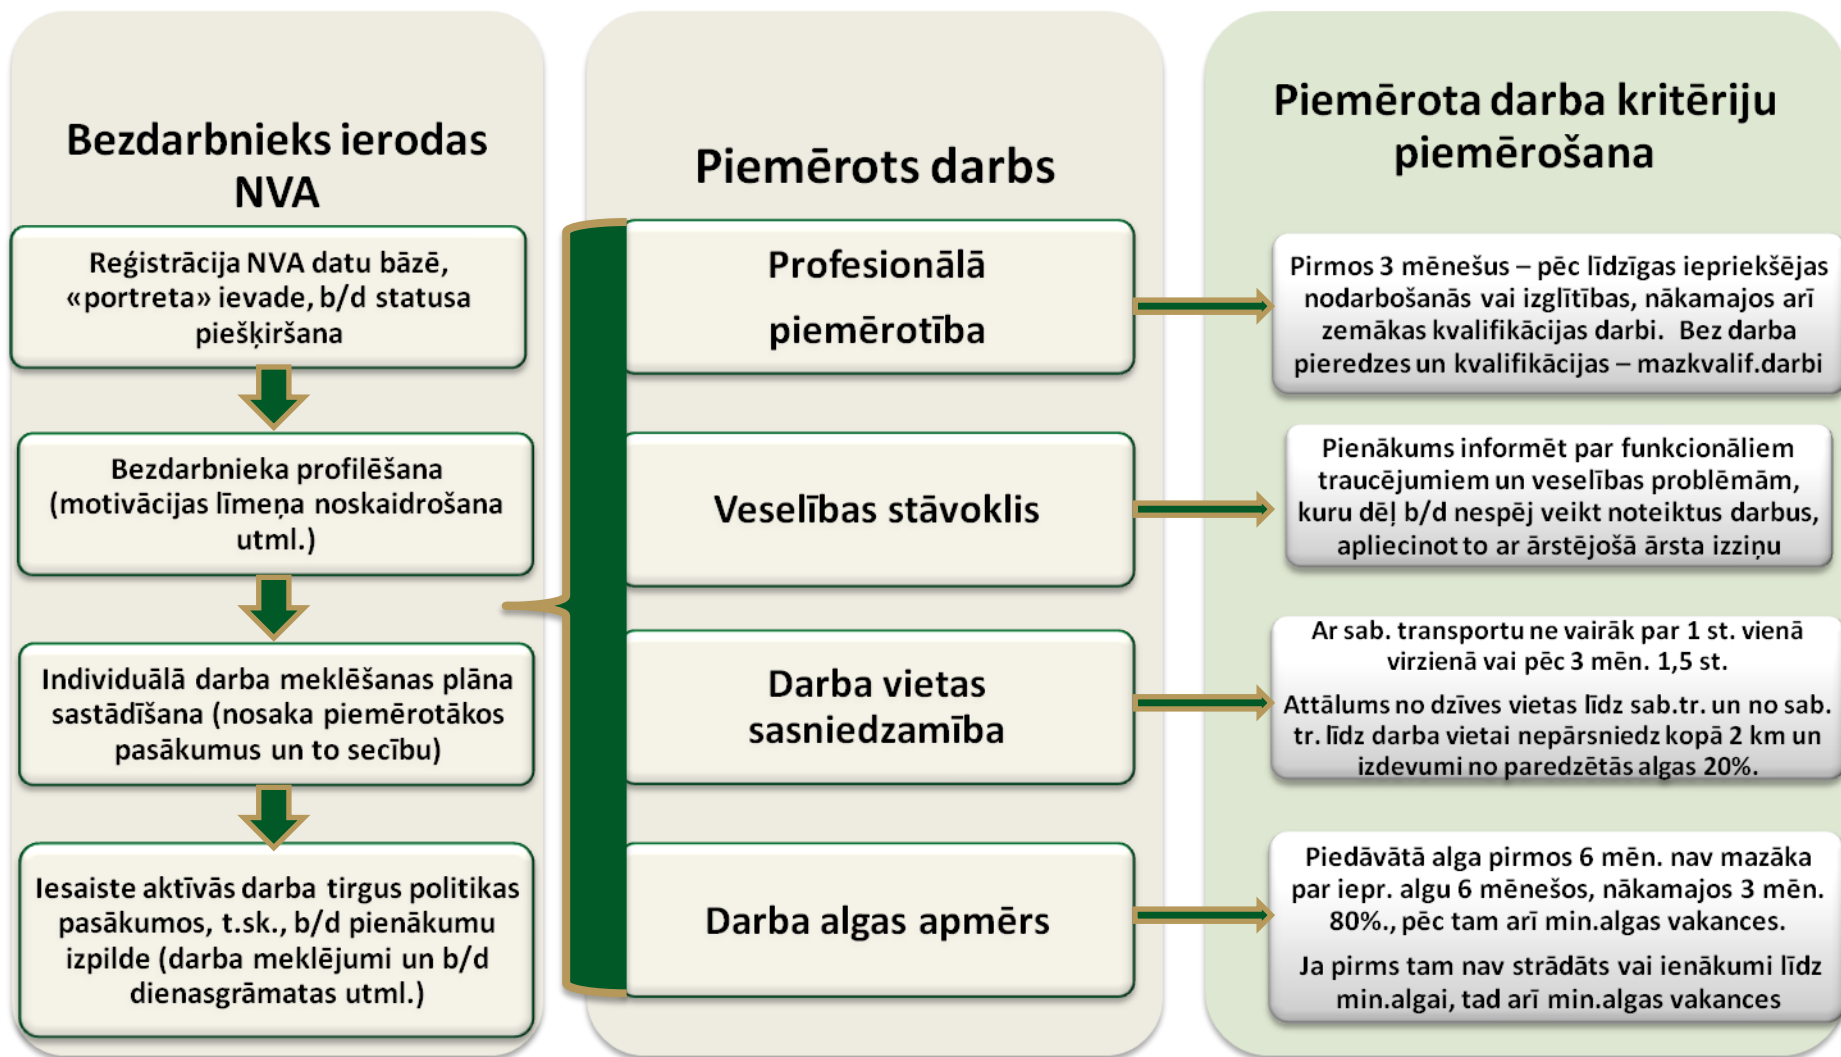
Bezdarbnieks ierodas NVA

Reģistrācija NVA datu bāzē, «portreta» ievade, b/d statusa piešķiršana

Bezdarbnieka profilēšana (motivācijas līmeņa noskaidrošana utml.)

Individuālā darba meklēšanas plāna sastādīšana (nosaka piemērotākos pasākumus un to secību)

Iesaiste aktīvās darba tirgus politikas pasākumos, t.sk., b/d pienākumu izpilde (darba meklējumi un b/d dienasgrāmatas utml.)

Piemērots darbs

Profesionālā piemērotība

Veselības stāvoklis

Darba vietas sasniedzamība

Darba algas apmērs

Piemērota darba kritēriju piemērošana

Pirmos 3 mēnešus – pēc līdzīgas iepriekšējas nodarbošanās vai izglītības, nākamajos arī zemākas kvalifikācijas darbi. Bez darba pieredzes un kvalifikācijas – mazkvalif.darbi

Pienākums informēt par funkcionāliem traucējumiem un veselības problēmām, kuru dēļ b/d nespēj veikt noteiktus darbus, apliecinot to ar ārstējošā ārsta izziņu

Ar sab. transportu ne vairāk par 1 st. vienā virzienā vai pēc 3 mēn. 1,5 st.

Attālums no dzīves vietas līdz sab.tr. un no sab. tr. līdz darba vietai nepārsniedz kopā 2 km un izdevumi no paredzētās algas 20%.

Piedāvātā alga pirmos 6 mēn. nav mazāka par iepr. algu 6 mēnešos, nākamajos 3 mēn. 80%., pēc tam arī min.algas vakances.

Ja pirms tam nav strādāts vai ienākumi līdz min.algai, tad arī min.algas vakances